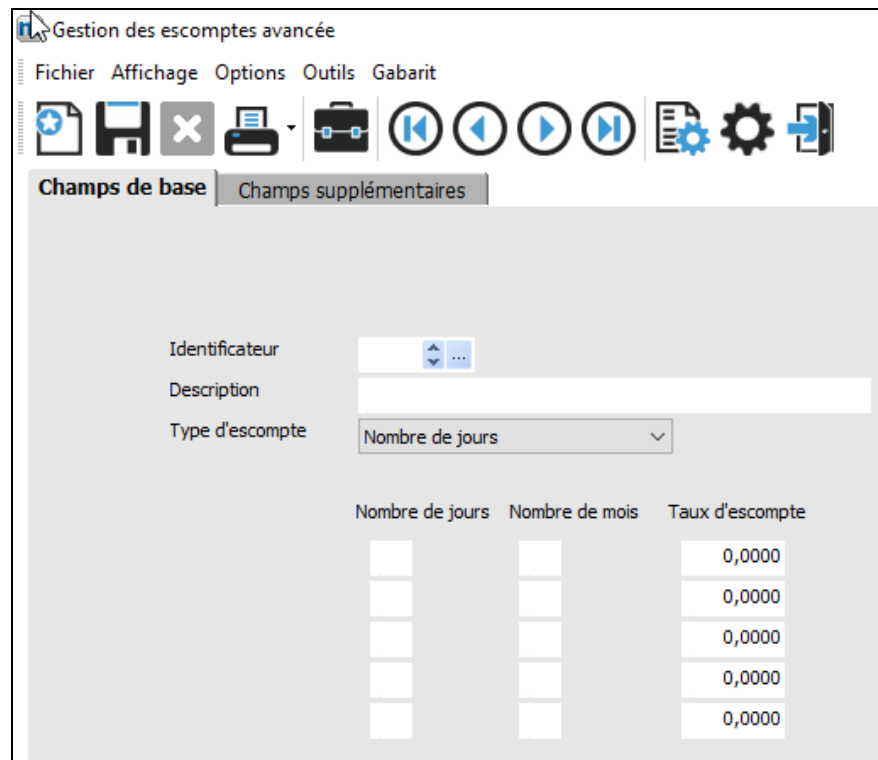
Gestion des escomptes avancée

Fichier Affichage Options Outils Gabarit

Champs de base | Champs supplémentaires

Identificateur ...
Description
Type d'escompte Nombre de jours

| Nombre de jours | Nombre de mois | Taux d'escompte |
|---|---|---|
| | | 0,0000 |
| | | 0,0000 |
| | | 0,0000 |
| | | 0,0000 |
| | | 0,0000 |